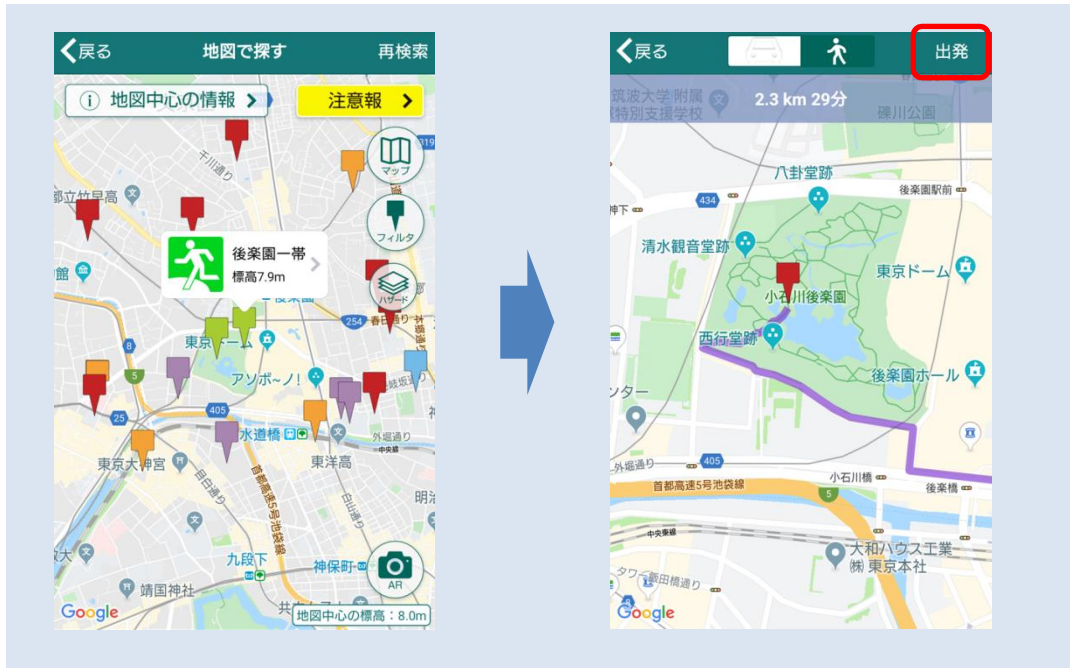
戻る
地図で探す
再検索
ⓘ 地図中心の情報 >
注意報 >
マップ
フィルタ
ハザード
千川通り
竹早高
後楽園一帯
標高7.9m
後楽園
254
春日通り
東京ドーム
アソボ~ノ!
405
25
8
5
水道橋
外堀通り
中央線
東京大神宮
目白通り
首都高速5号池袋線
東洋高
白山通り
明
九段下
神保町
靖国神社
AR
Google
地図中心の標高：8.0m

戻る
出発
2.3 km 29分
筑波大学附属
特別支援学校
礫川公園
八卦堂跡
後楽園駅前
434
清水観音堂跡
東京ドーム
小石川後楽園
西行堂跡
後楽園ホール
ンター
405
外堀通り
小石川橋
首都高速5号池袋線
5
後楽
中央線
大和ハウス工業
㈱ 東京本社
飯田橋通り
Google